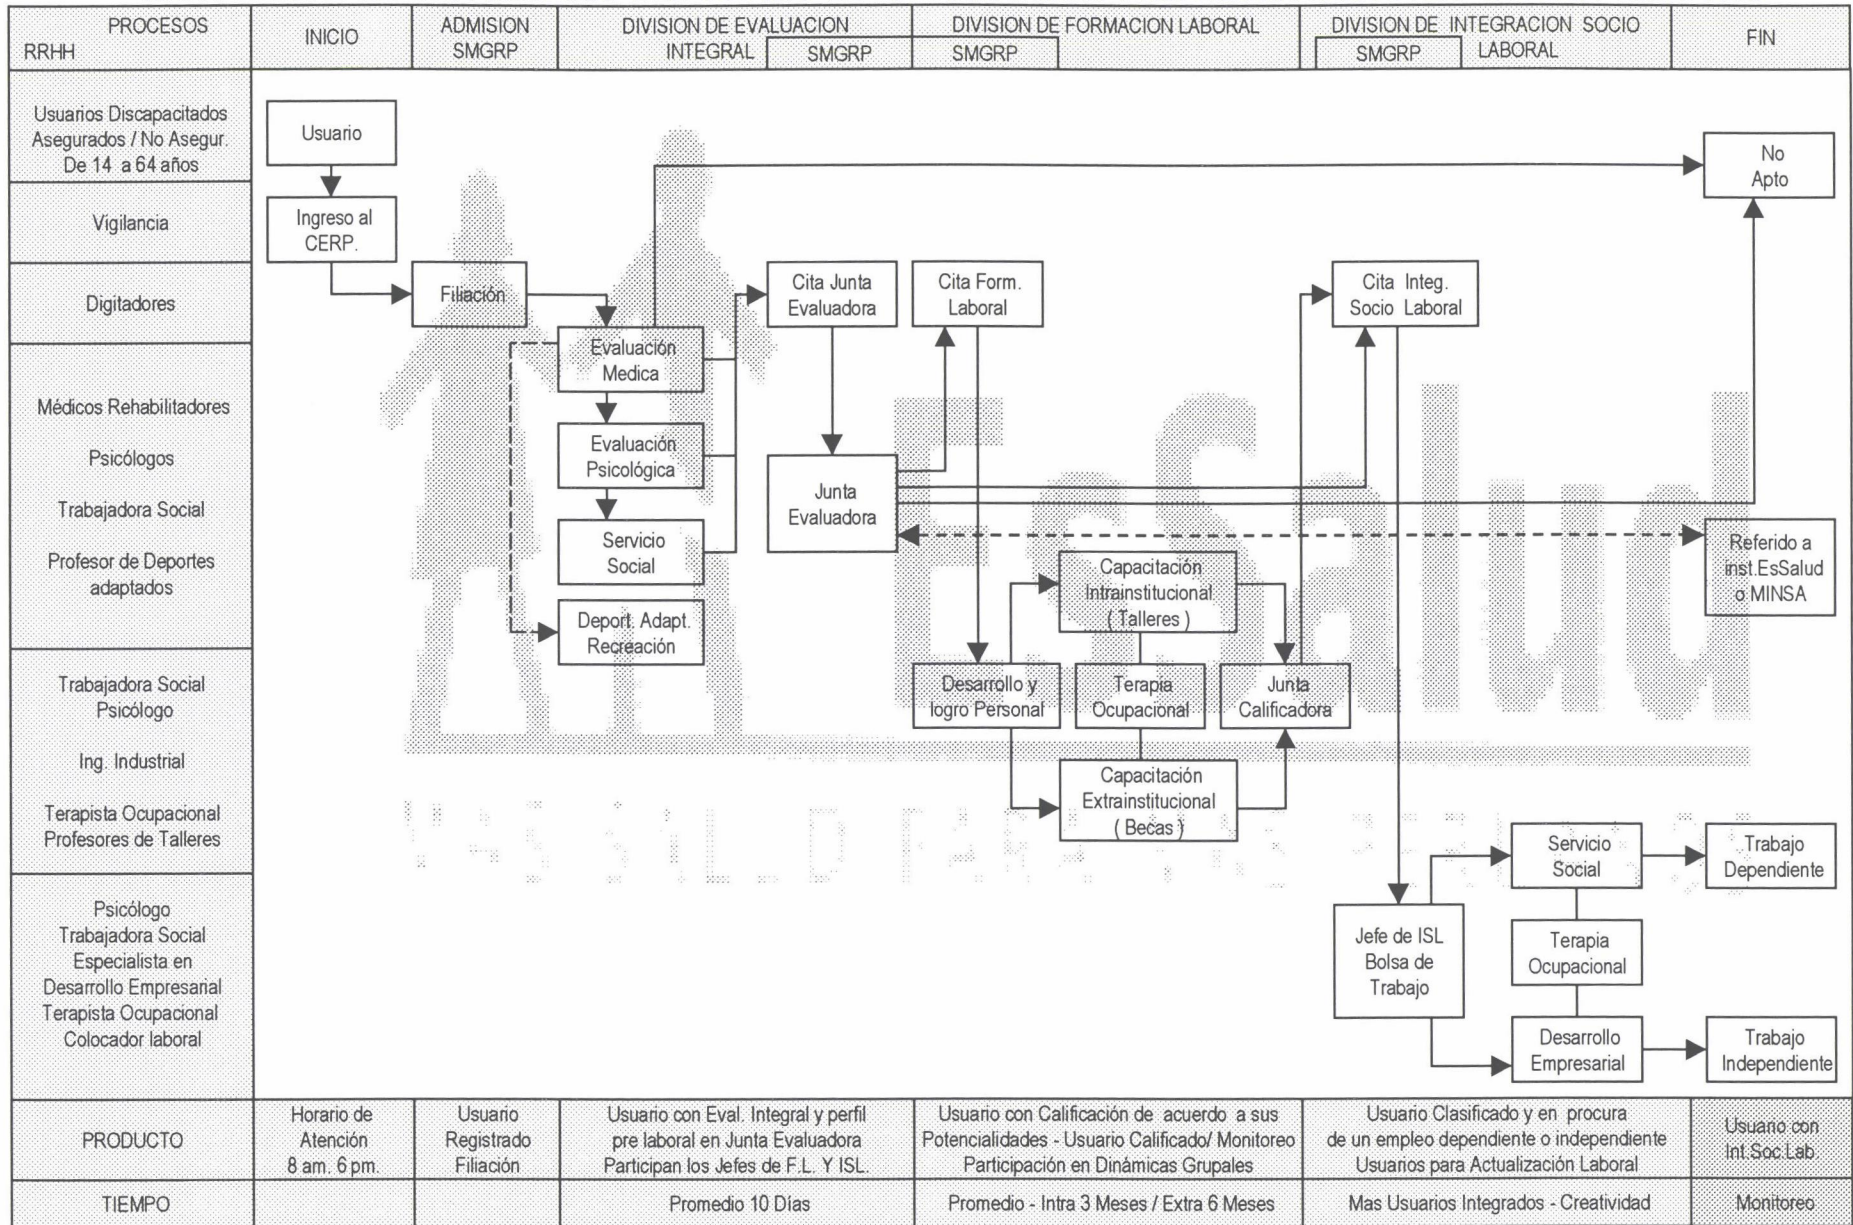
| PROCESOS RRHH | INICIO | ADMISION SMGRP | DIVISION DE EVALUACION INTEGRAL SMGRP | DIVISION DE FORMACION LABORAL SMGRP | DIVISION DE INTEGRACION SOCIO LABORAL SMGRP | FIN |
|---|---|---|---|---|---|---|

Usuarios Discapacitados Asegurados / No Asegur. De 14 a 64 años

Vigilancia

Digitadores

Médicos Rehabilitadores

Psicólogos

Trabajadora Social

Profesor de Deportes adaptados

Trabajadora Social Psicólogo

Ing. Industrial

Terapista Ocupacional Profesores de Talleres

Psicólogo Trabajadora Social Especialista en Desarrollo Empresarial Terapista Ocupacional Colocador laboral

Usuario

Ingreso al CERP.

Filiación

Evaluación Medica

Evaluación Psicológica

Servicio Social

Deport. Adapt. Recreación

Cita Junta Evaluadora

Junta Evaluadora

Cita Form. Laboral

Capacitación Intrainstitucional (Talleres)

Desarrollo y logro Personal

Terapia Ocupacional

Junta Calificadora

Capacitación Extrainstitucional (Becas)

Cita Integ. Socio Laboral

No Apto

Referido a inst.EsSalud o MINSA

Servicio Social

Trabajo Dependiente

Jefe de ISL Bolsa de Trabajo

Terapia Ocupacional

Desarrollo Empresarial

Trabajo Independiente

EsSalud

| PRODUCTO | Horario de Atención 8 am. 6 pm. | Usuario Registrado Filiación | Usuario con Eval. Integral y perfil pre laboral en Junta Evaluadora Participan los Jefes de F.L. Y ISL. | Usuario con Calificación de acuerdo a sus Potencialidades - Usuario Calificado/ Monitoreo Participación en Dinámicas Grupales | Usuario Clasificado y en procura de un empleo dependiente o independiente Usuarios para Actualización Laboral | Usuario con Int.Soc.Lab. |
|---|---|---|---|---|---|---|
| TIEMPO | | | Promedio 10 Días | Promedio - Intra 3 Meses / Extra 6 Meses | Mas Usuarios Integrados - Creatividad | Monitoreo |